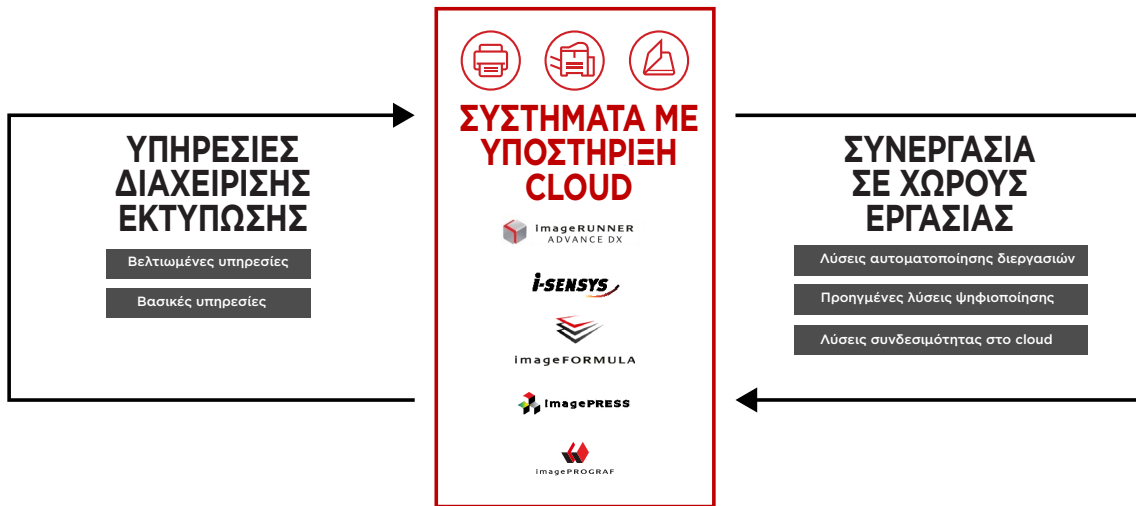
ΥΠΗΡΕΣΙΕΣ ΔΙΑΧΕΙΡΙΣΗΣ ΕΚΤΥΠΩΣΗΣ

Βελτιωμένες υπηρεσίες

Βασικές υπηρεσίες

ΣΥΣΤΗΜΑΤΑ ΜΕ ΥΠΟΣΤΗΡΙΞΗ CLOUD

imageRUNNER ADVANCE DX

i-SENSYS

imageFORMULA

imagePRESS

imagePROGRAF

ΣΥΝΕΡΓΑΣΙΑ ΣΕ ΧΩΡΟΥΣ ΕΡΓΑΣΙΑΣ

Λύσεις αυτοματοποίησης διεργασιών

Προηγμένες λύσεις ψηφιοποίησης

Λύσεις συνδεσιμότητας στο cloud